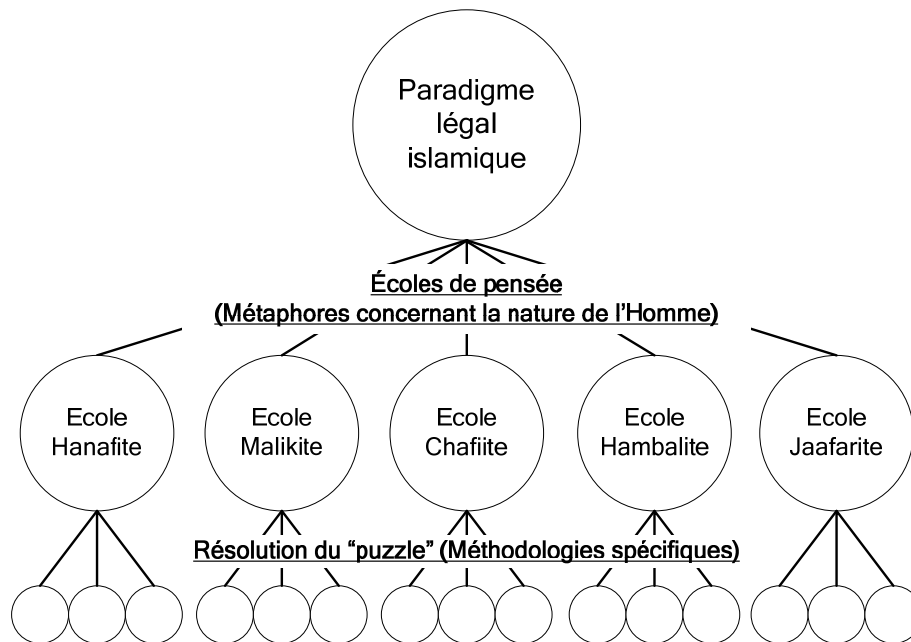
Paradigme légal islamique

Écoles de pensée
(Métaphores concernant la nature de l'Homme)

Ecole Hanafite

Ecole Malikite

Ecole Chafiite

Ecole Hambalite

Ecole Jaafarite

Résolution du "puzzle" (Méthodologies spécifiques)